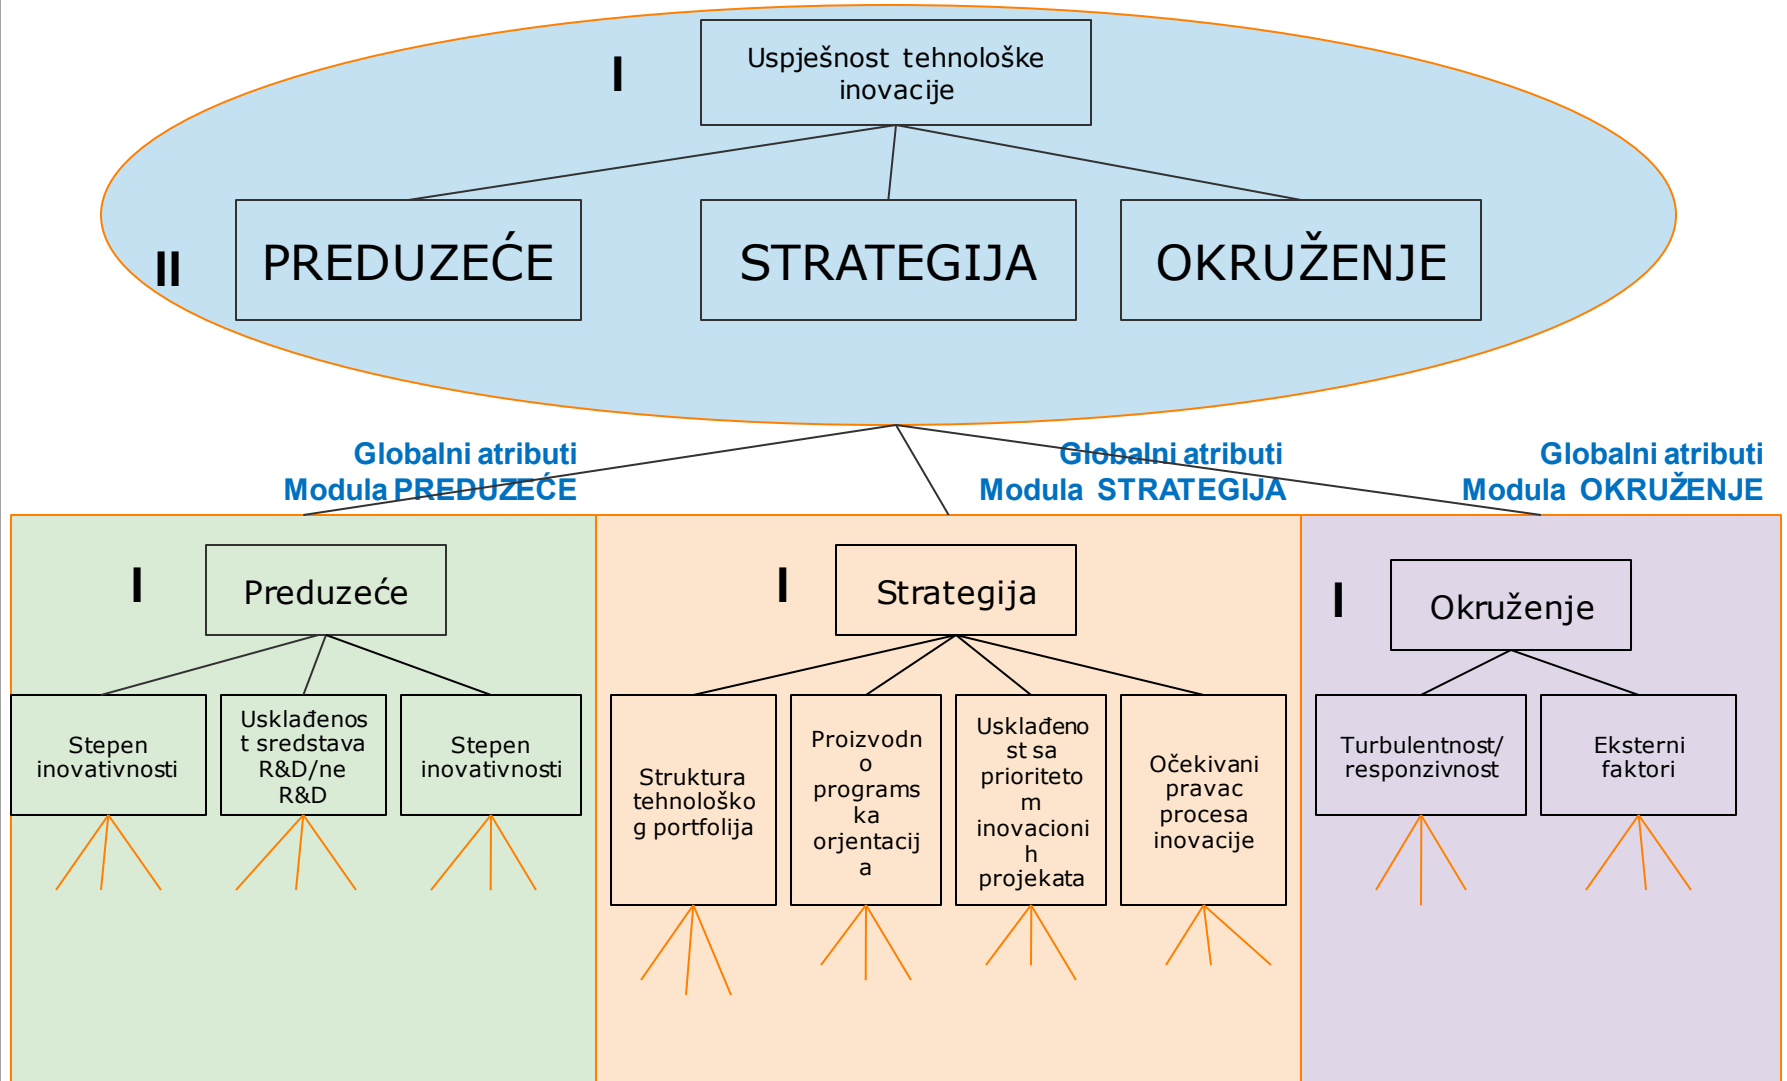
I

Uspješnost tehnološke inovacije

II

PREDUZEĆE

STRATEGIJA

OKRUŽENJE

Globalni atributi Modula PREDUZEĆE

Globalni atributi Modula STRATEGIJA

Globalni atributi Modula OKRUŽENJE

I

Preduzeće

Stepen inovativnosti

Usklađenost sredstava R&D/ne R&D

Stepen inovativnosti

I

Strategija

Struktura tehnološkog portfolija

Proizvodno programska orjentacija

Usklađenost sa prioritetom inovacionih projekata

Očekivani pravac procesa inovacije

I

Okruženje

Turbulentnost/ responzivnost

Eksterni faktori